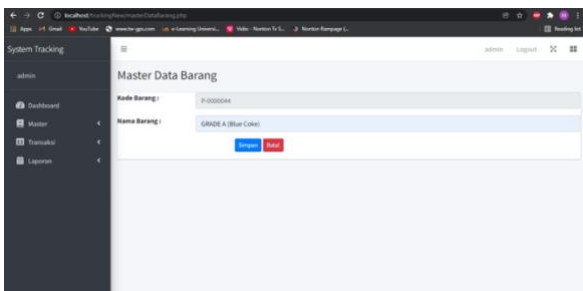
localhost/trackingNew/masterDataBarang.php

Apps Gmail YouTube www.tw-gps.com e-Learning Universi... Vidio - Nonton Tv S... Nonton Rampage (...

Reading list

System Tracking

≡

admin Logout

admin

Dashboard

Master

Transaksi

Laporan

Master Data Barang

Kode Barang :

P-0000044

Nama Barang :

GRADE A (Blue Coke)

Simpan Batal